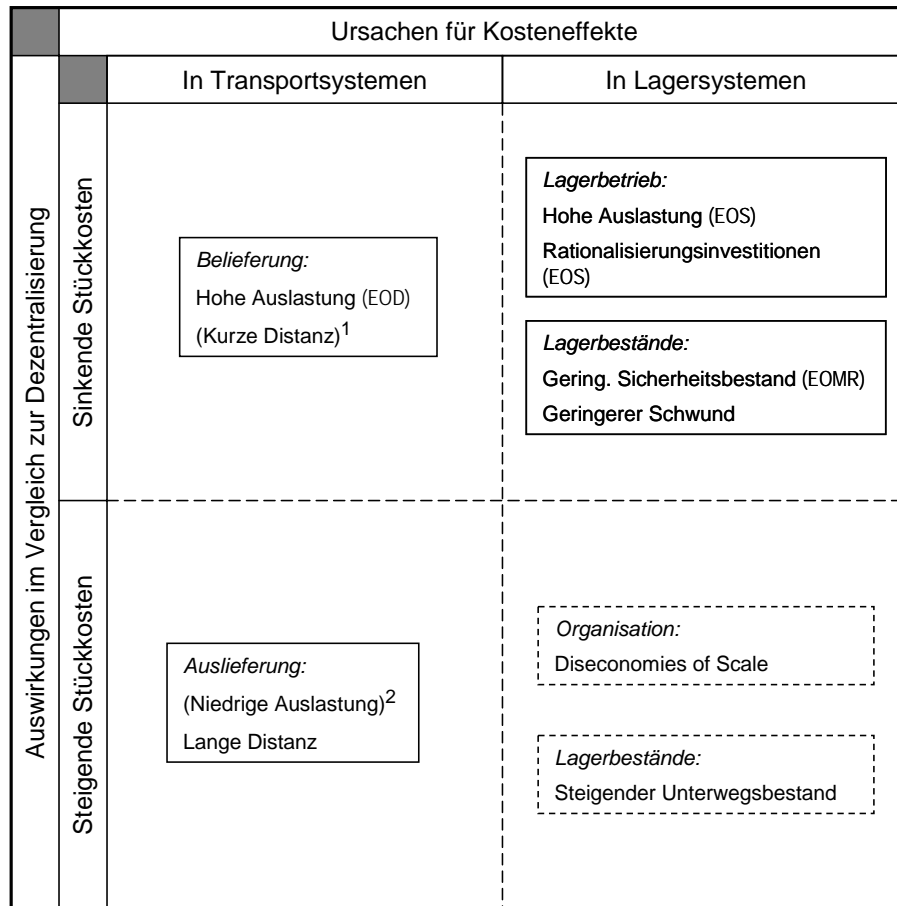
| | | Ursachen für Kosteneffekte | |
|---|---|---|---|
| Auswirkungen im Vergleich zur Dezentralisierung | | In Transportsystemen | In Lagersystemen |
| | Sinkende Stückkosten | *Belieferung:* Hohe Auslastung (EOD) (Kurze Distanz)$^1$ | *Lagerbetrieb:* Hohe Auslastung (EOS) Rationalisierungsinvestitionen (EOS) *Lagerbestände:* Gering. Sicherheitsbestand (EOMR) Geringerer Schwund |
| | Steigende Stückkosten | *Auslieferung:* (Niedrige Auslastung)$^2$ Lange Distanz | *Organisation:* Diseconomies of Scale *Lagerbestände:* Steigender Unterwegsbestand |